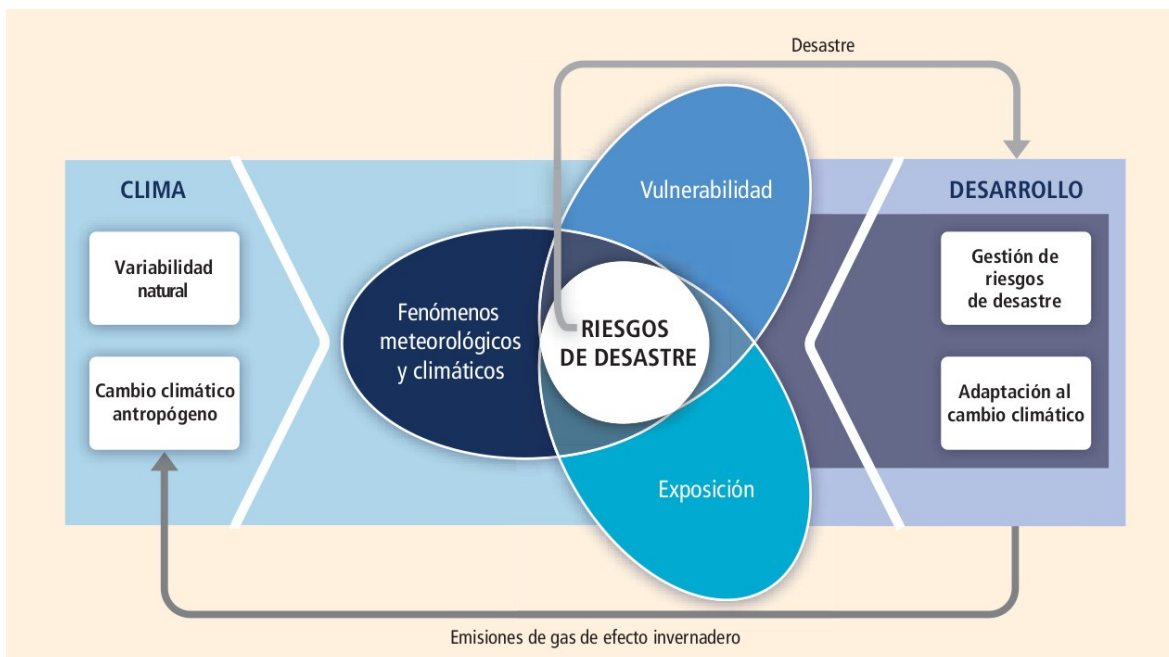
Desastre

CLIMA

Variabilidad natural

Cambio climático antropógeno

Fenómenos meteorológicos y climáticos

Vulnerabilidad

RIESGOS DE DESASTRE

Exposición

DESARROLLO

Gestión de riesgos de desastre

Adaptación al cambio climático

Emisiones de gas de efecto invernadero